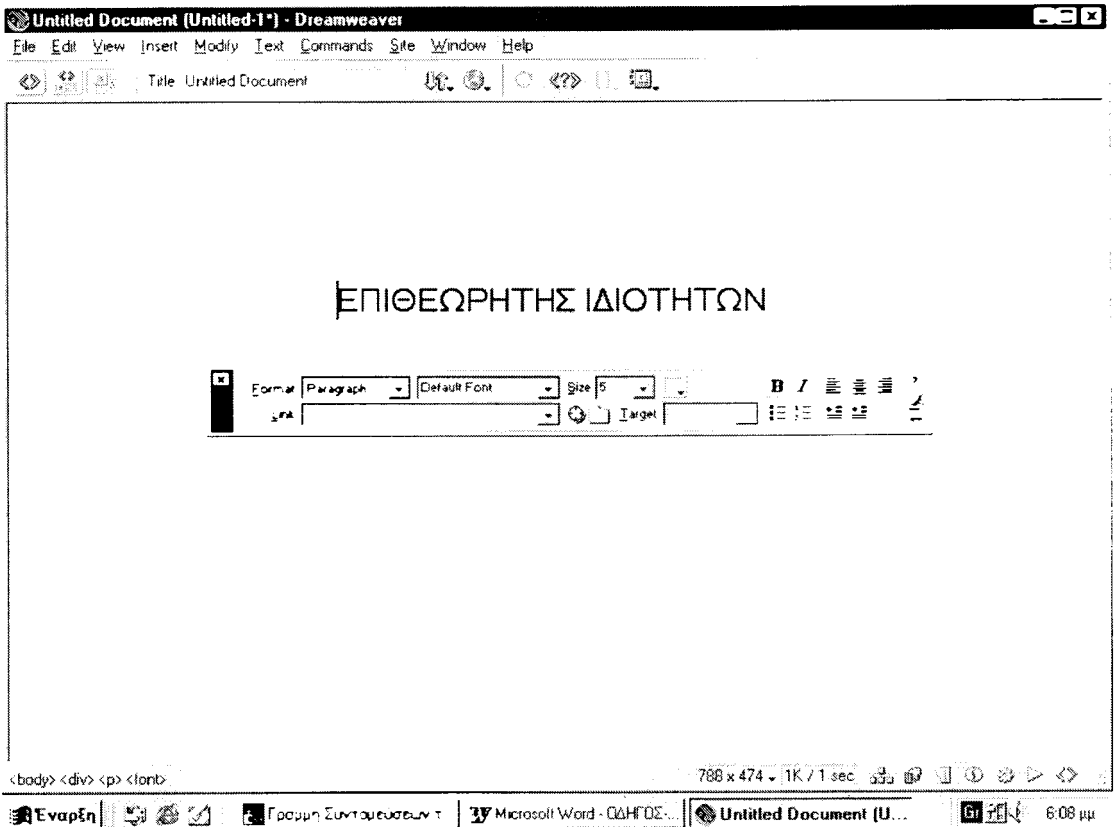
Untitled Document (Untitled-1*) - Dreamweaver

File Edit View Insert Modify Text Commands Site Window Help

Title Untitled Document

ΕΠΙΘΕΩΡΗΤΗΣ ΙΔΙΟΤΗΤΩΝ

Format Paragraph | Default Font | Size 5 | B I
Link | Target

<body> <div> <p> <font>

788 x 474 | 1K / 1 sec

Έναρξη | Γραμμή Συντομεύσεων τ | Microsoft Word - ΟΔΗΓΟΣ-... | Untitled Document (U... | Gr | 6:08 μμ